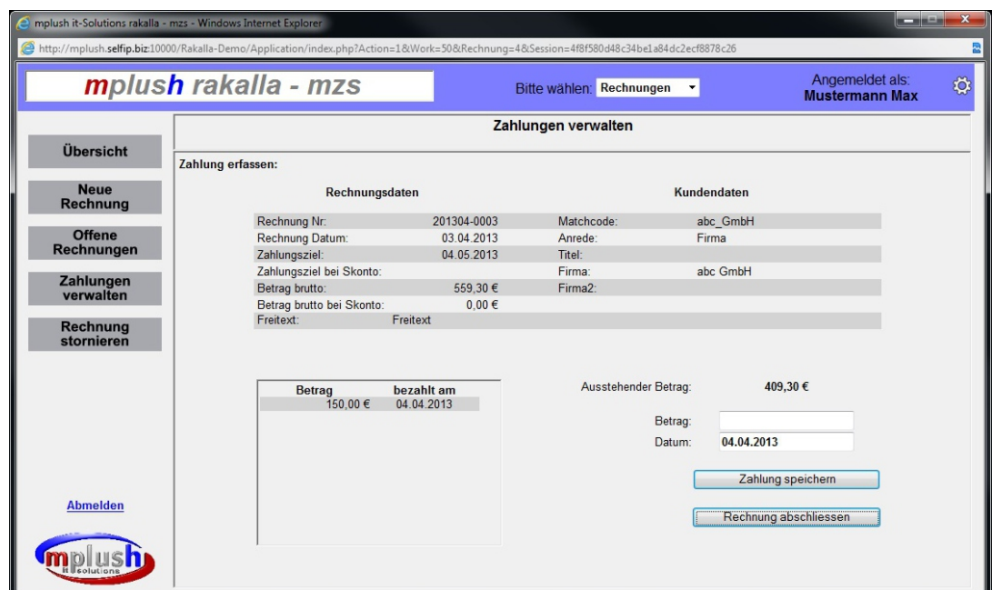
mplush it-Solutions rakalla - mzs - Windows Internet Explorer

http://mplush.selfip.biz:10000/Rakalla-Demo/Application/index.php?Action=1&Work=50&Rechnung=4&Session=4f8f580d48c34be1a84dc2ecf8878c26

mplush rakalla - mzs

Bitte wählen: Rechnungen

Angemeldet als:
Mustermann Max

Übersicht

Neue Rechnung

Offene Rechnungen

Zahlungen verwalten

Rechnung stornieren

Abmelden

mplush it solutions

Zahlungen verwalten

Zahlung erfassen:

Rechnungsdaten

Kundendaten

| | | | |
|---|---|---|---|
| Rechnung Nr: | 201304-0003 | Matchcode: | abc_GmbH |
| Rechnung Datum: | 03.04.2013 | Anrede: | Firma |
| Zahlungsziel: | 04.05.2013 | Titel: | |
| Zahlungsziel bei Skonto: | | Firma: | abc GmbH |
| Betrag brutto: | 559,30 € | Firma2: | |
| Betrag brutto bei Skonto: | 0,00 € | | |
| Freitext: | Freitext | | |

| Betrag | bezahlt am |
|---|---|
| 150,00 € | 04.04.2013 |

Ausstehender Betrag: 409,30 €

Betrag:

Datum: 04.04.2013

Zahlung speichern

Rechnung abschliessen